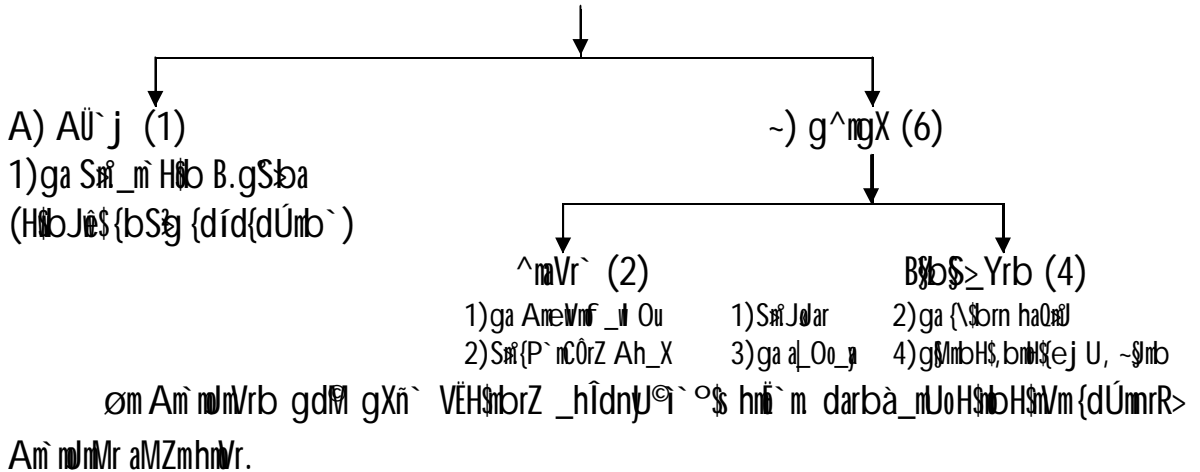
A) AÜ`j (1)
1) ga Sm°_m`H$b B.gS>ba (H$bJw$ {bS>g {díd{dÚmb`)

~) g^mgX (6)

^maVr` (2)
1) ga AmewVmf _w Ou
2) Sm°{P`mCÔrZ Ah_X

B§bS>≥Yrb (4)
1) Sm°Jdar
2) ga {\$brn haQ>sU
3) ga a_Oo_a
4) gMmbH$, bmbH${ej U, ~$mb

øm Am`moJmVrb gdm©M gXñ` VËH$mbrZ _hÎdnyU© i`°${hmö`m darbà_mUoH$mbH$Vm {dÚmnrR> Am`moJmMr aMZmhmVr.